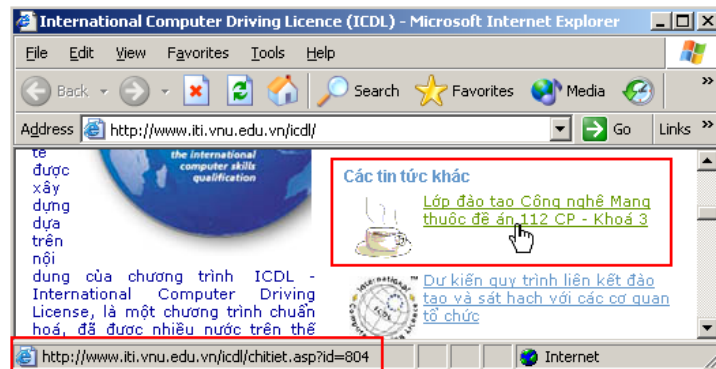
International Computer Driving Licence (ICDL) - Microsoft Internet Explorer

File Edit View Favorites Tools Help

Back Search Favorites Media

Address http://www.iti.vnu.edu.vn/icdl/ Go Links

tế được xây dựng dựa trên nội dung của chương trình ICDL - International Computer Driving License, là một chương trình chuẩn hoá, đã được nhiều nước trên thế

the international computer skills qualification

Các tin tức khác

Lớp đào tạo Công nghệ Mạng thuộc đề án 112 CP - Khoá 3

Dự kiến quy trình liên kết đào tạo và sát hạch với các cơ quan tổ chức

http://www.iti.vnu.edu.vn/icdl/chitiet.asp?id=804

Internet